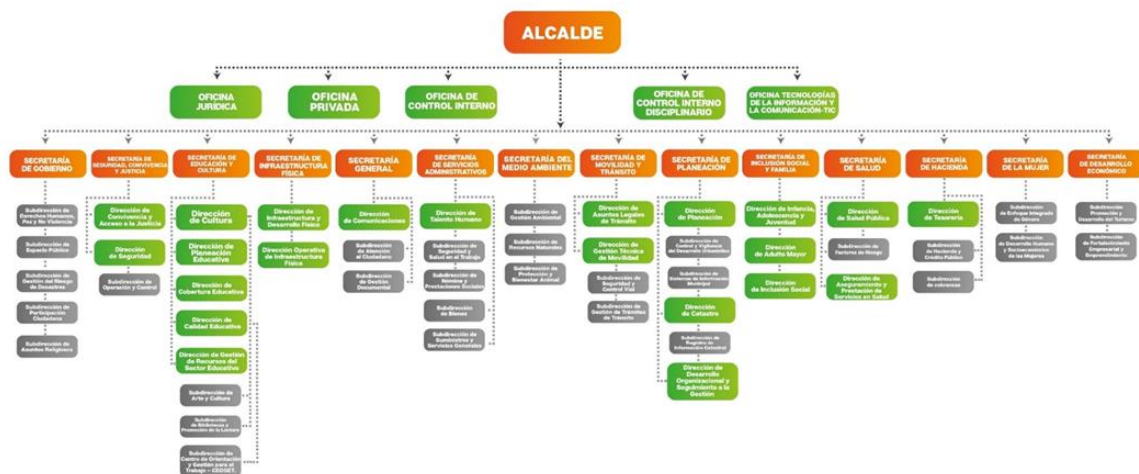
ALCALDE

OFICINA JURÍDICA

OFICINA PRIVADA

OFICINA DE CONTROL INTERNO

OFICINA DE CONTROL INTERNO DISCIPLINARIO

OFICINA TECNOLOGÍAS DE LA INFORMACIÓN Y LA COMUNICACIÓN-TIC

SECRETARÍA DE GOBIERNO

Subdirección de Derechos Humanos, Paz y No Violencia

Subdirección de Espacio Público

Subdirección de Gestión del Riesgo de Desastres

Subdirección de Participación Ciudadana

Subdirección de Asuntos Religiosos

SECRETARÍA DE SEGURIDAD, CONVIVENCIA Y JUSTICIA

Dirección de Convivencia y Acceso a la Justicia

Dirección de Seguridad

Subdirección de Operación y Control

SECRETARÍA DE EDUCACIÓN Y CULTURA

Dirección de Cultura

Dirección de Planeación Educativa

Dirección de Cobertura Educativa

Dirección de Calidad Educativa

Dirección de Gestión de Recursos del Sector Educativo

Subdirección de Arte y Cultura

Subdirección de Bibliotecas y Promoción de la Lectura

Subdirección de Centro de Orientación y Gestión para el Trabajo - CEOGET

SECRETARÍA DE INFRAESTRUCTURA FÍSICA

Dirección de Infraestructura y Desarrollo Físico

Dirección Operativa de Infraestructura Física

SECRETARÍA GENERAL

Dirección de Comunicaciones

Subdirección de Atención al Ciudadano

Subdirección de Gestión Documental

SECRETARÍA DE SERVICIOS ADMINISTRATIVOS

Dirección de Talento Humano

Subdirección de Seguridad y Salud en el Trabajo

Subdirección de Nómina y Prestaciones Sociales

Subdirección de Bienes

Subdirección de Suministros y Servicios Generales

SECRETARÍA DEL MEDIO AMBIENTE

Subdirección de Gestión Ambiental

Subdirección de Recursos Naturales

Subdirección de Protección y Bienestar Animal

SECRETARÍA DE MOVILIDAD Y TRÁNSITO

Dirección de Asuntos Legales de Tránsito

Dirección de Gestión Técnica de Movilidad

Subdirección de Seguridad y Control Vial

Subdirección de Gestión de Trámites de Tránsito

SECRETARÍA DE PLANEACIÓN

Dirección de Planeación

Subdirección de Control y Vigilancia del Desarrollo Urbanístico

Subdirección de Sistemas de Información Municipal

Dirección de Catastro

Subdirección de Registro de Información Catastral

Dirección de Desarrollo Organizacional y Seguimiento a la Gestión

SECRETARÍA DE INCLUSIÓN SOCIAL Y FAMILIA

Dirección de Infancia, Adolescencia y Juventud

Dirección de Adulto Mayor

Dirección de Inclusión Social

SECRETARÍA DE SALUD

Dirección de Salud Pública

Subdirección de Factores de Riesgo

Dirección de Aseguramiento y Prestación de Servicios en Salud

SECRETARÍA DE HACIENDA

Dirección de Tesorería

Subdirección de Hacienda y Crédito Público

Subdirección de cobranzas

SECRETARÍA DE LA MUJER

Subdirección de Enfoque Integrado de Género

Subdirección de Desarrollo Humano y Socioeconómico de las Mujeres

SECRETARÍA DE DESARROLLO ECONÓMICO

Subdirección Promoción y Desarrollo del Turismo

Subdirección de Fortalecimiento Empresarial y Emprendimiento